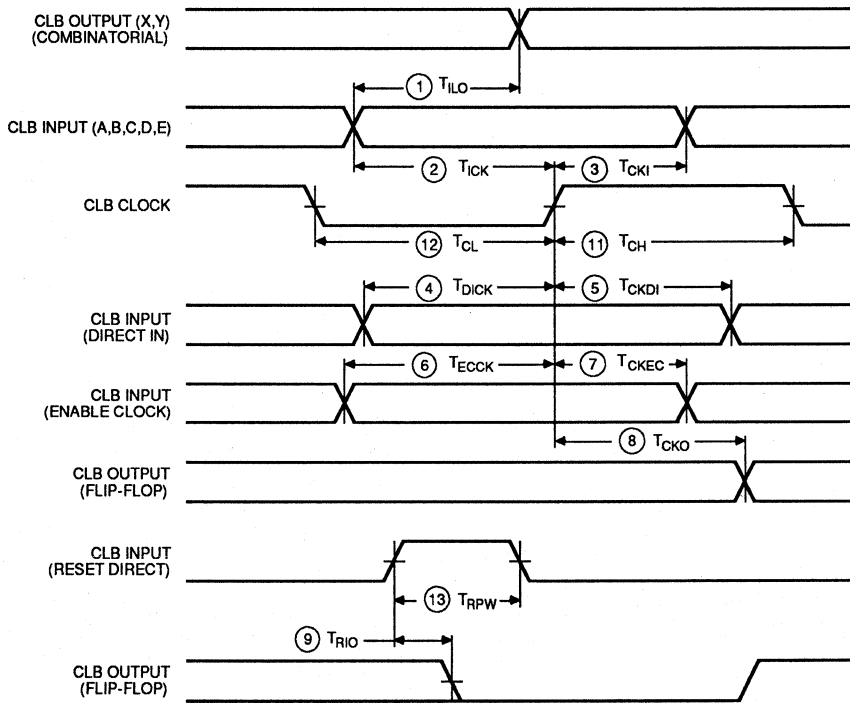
CLB OUTPUT (X,Y)
(COMBINATORIAL)

① $T_{ILO}$

CLB INPUT (A,B,C,D,E)

② $T_{ICK}$ ③ $T_{CKI}$

CLB CLOCK

⑫ $T_{CL}$ ⑪ $T_{CH}$

④ $T_{DICK}$ ⑤ $T_{CKDI}$

CLB INPUT
(DIRECT IN)

⑥ $T_{ECCK}$ ⑦ $T_{CKEC}$

CLB INPUT
(ENABLE CLOCK)

⑧ $T_{CKO}$

CLB OUTPUT
(FLIP-FLOP)

CLB INPUT
(RESET DIRECT)

⑬ $T_{RPW}$

⑨ $T_{RIO}$

CLB OUTPUT
(FLIP-FLOP)